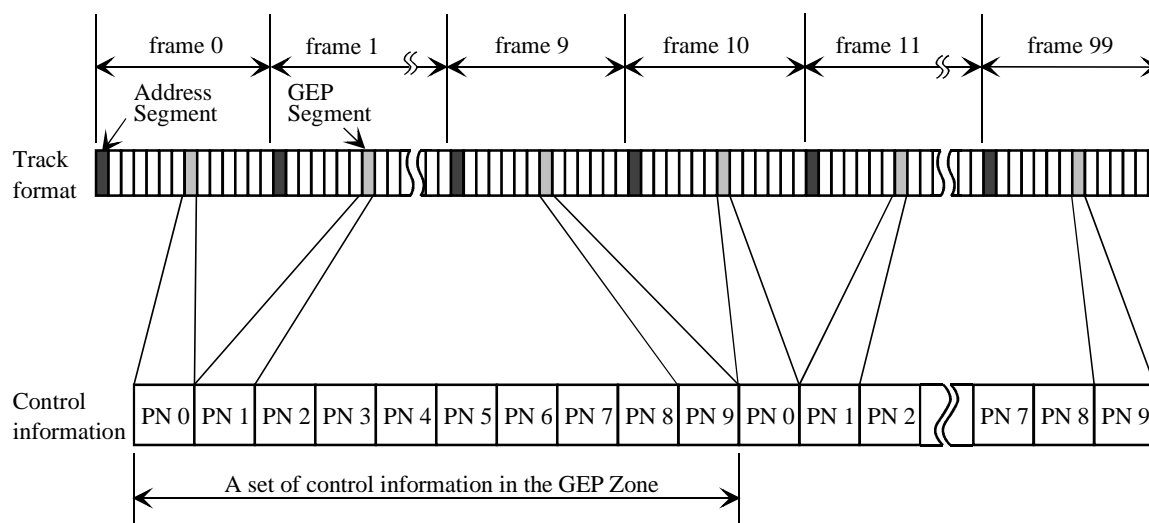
frame 0
frame 1
frame 9
frame 10
frame 11
frame 99

Address Segment
GEP Segment

Track format

Control information

| PN 0 | PN 1 | PN 2 | PN 3 | PN 4 | PN 5 | PN 6 | PN 7 | PN 8 | PN 9 | PN 0 | PN 1 | PN 2 | PN 7 | PN 8 | PN 9 |
|---|---|---|---|---|---|---|---|---|---|---|---|---|---|---|---|

A set of control information in the GEP Zone